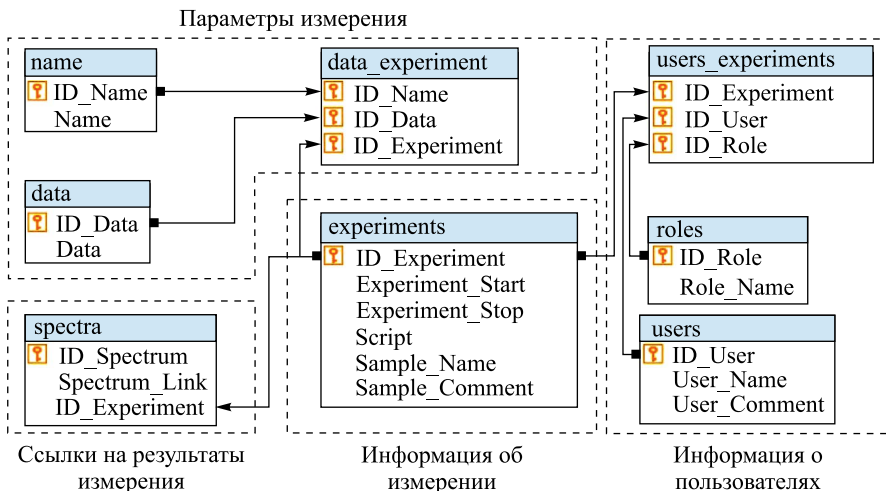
Параметры измерения

name
ID_Name
Name

data_experiment
ID_Name
ID_Data
ID_Experiment

users_experiments
ID_Experiment
ID_User
ID_Role

data
ID_Data
Data

experiments
ID_Experiment
Experiment_Start
Experiment_Stop
Script
Sample_Name
Sample_Comment

roles
ID_Role
Role_Name

spectra
ID_Spectrum
Spectrum_Link
ID_Experiment

users
ID_User
User_Name
User_Comment

Ссылки на результаты измерения

Информация об измерении

Информация о пользователях